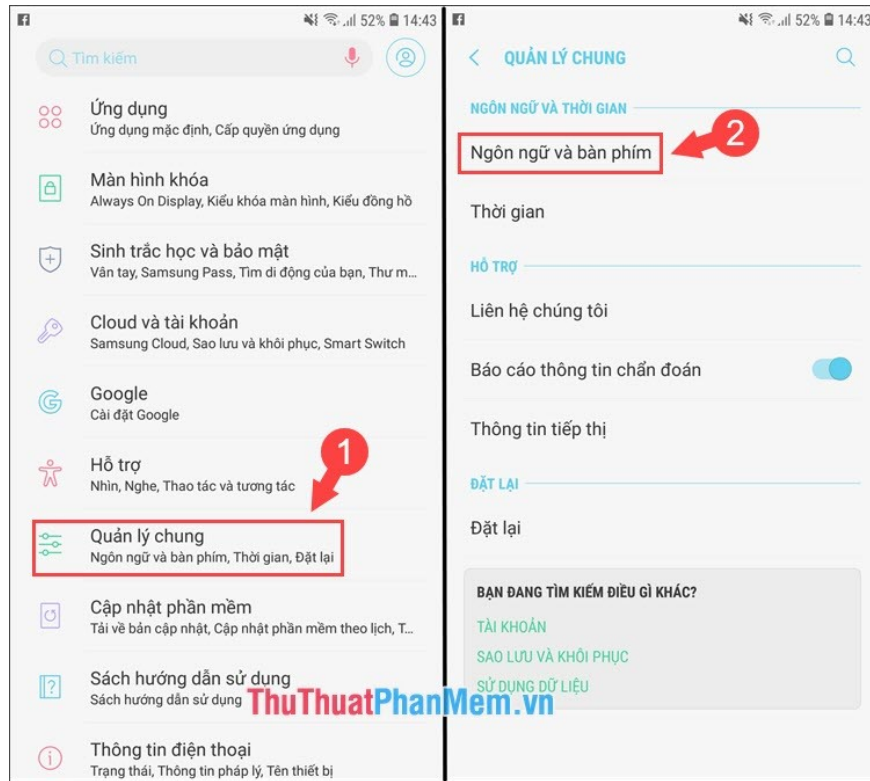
52% 14:43

Tìm kiếm

Ứng dụng
Ứng dụng mặc định, Cấp quyền ứng dụng

Màn hình khóa
Always On Display, Kiểu khóa màn hình, Kiểu đồng hồ

Sinh trắc học và bảo mật
Vân tay, Samsung Pass, Tìm di động của bạn, Thư m...

Cloud và tài khoản
Samsung Cloud, Sao lưu và khôi phục, Smart Switch

Google
Cài đặt Google

Hỗ trợ
Nhìn, Nghe, Thao tác và tương tác

1

Quản lý chung
Ngôn ngữ và bàn phím, Thời gian, Đặt lại

Cập nhật phần mềm
Tải về bản cập nhật, Cập nhật phần mềm theo lịch, T...

Sách hướng dẫn sử dụng
Sách hướng dẫn sử dụng

Thông tin điện thoại
Trạng thái, Thông tin pháp lý, Tên thiết bị

52% 14:43

QUẢN LÝ CHUNG

NGÔN NGỮ VÀ THỜI GIAN

Ngôn ngữ và bàn phím

2

Thời gian

HỖ TRỢ

Liên hệ chúng tôi

Báo cáo thông tin chẩn đoán

Thông tin tiếp thị

ĐẶT LẠI

Đặt lại

BẠN ĐANG TÌM KIẾM ĐIỀU GÌ KHÁC?

TÀI KHOẢN

SAO LƯU VÀ KHÔI PHỤC

SỬ DỤNG DỮ LIỆU

ThuThuatPhanMem.vn